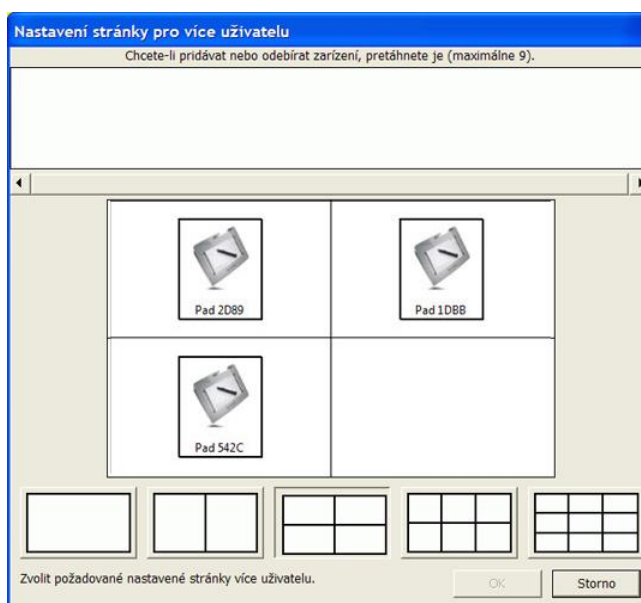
Nastavení stránky pro více uživatelu

Chcete-li pridávat nebo odebírat zarízení, pretáhnete je (maximálne 9).

Pad 2D89

Pad 1DBB

Pad 542C

Zvolit požadované nastavené stránky více uživatelu.

OK

Storno